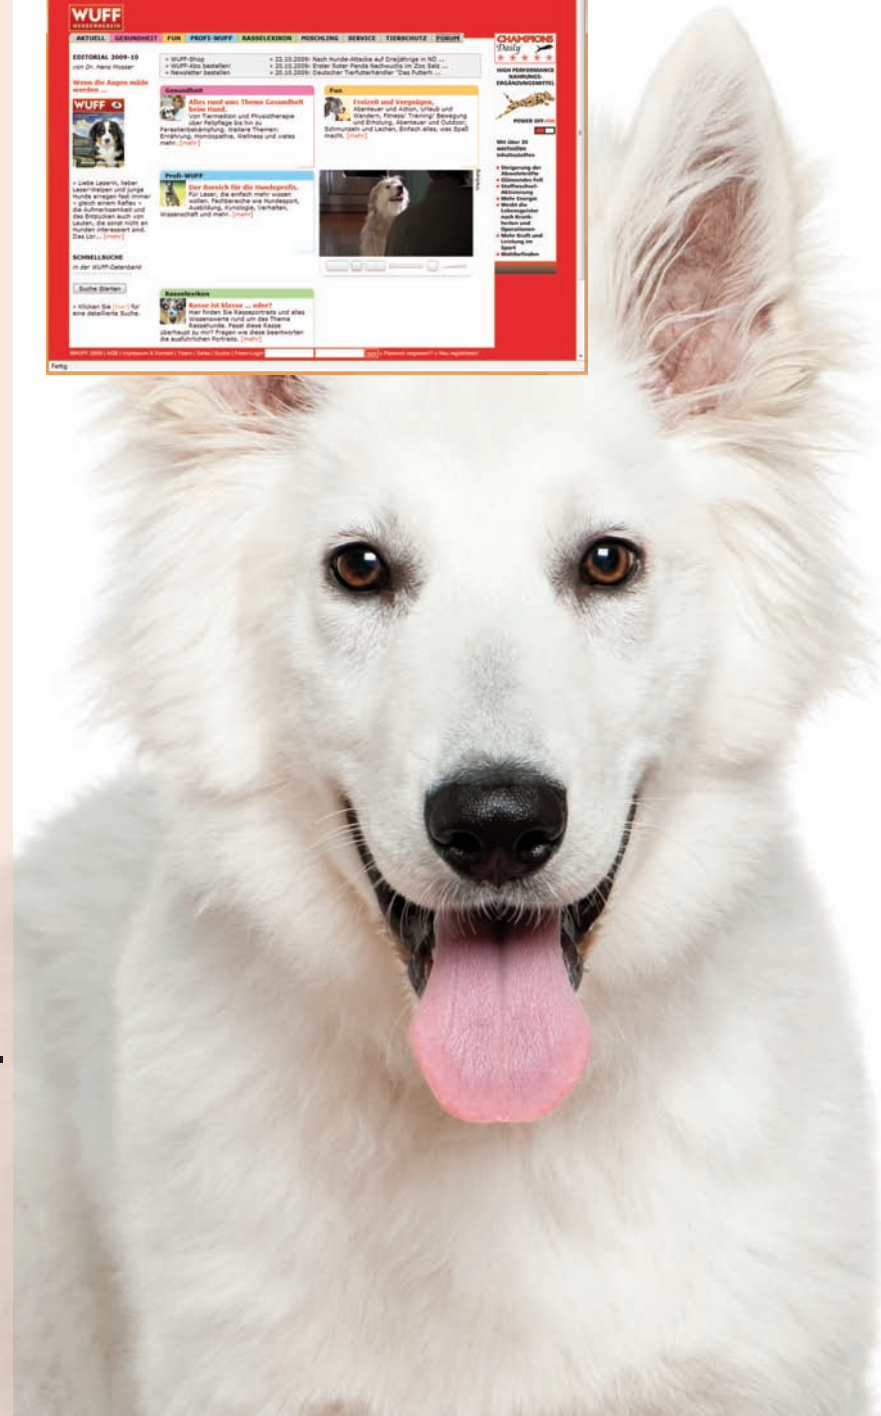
WUFF
HUNDEMAGAZIN

AKTUELL GESUNDHEIT FUN PROFI-WUFF RASSELEXIKON MISCHLING SERVICE TIERSCHUTZ FORUM

EDITORIAL 2009-10
von Dr. Hans Mosser

Wenn die Augen müde werden ...

» Liebe Leserin, lieber Leser! Welpen und junge Hunde erregen fast immer – gleich einem Reflex – die Aufmerksamkeit und das Entzücken auch von Leuten, die sonst nicht an Hunden interessiert sind. Das Lor... [mehr]

SCHNELLSUCHE
in der WUFF-Datenbank

Suche Starten

» Klicken Sie [hier] für eine detaillierte Suche.

» WUFF-Shop
» WUFF-Abo bestellen!
» Newsletter bestellen

» 22.10.2009: Nach Hunde-Attacke auf Dreijährige in NÖ ...
» 20.10.2009: Erster Roter Panda Nachwuchs im Zoo Salz ...
» 20.10.2009: Deutscher Tierfutterhändler "Das Futterh ...

Gesundheit
Alles rund ums Thema Gesundheit beim Hund.
Von Tiermedizin und Physiotherapie über Fellpflege bis hin zu Parasitenbekämpfung. Weitere Themen: Ernährung, Homöopathie, Wellness und vieles mehr. [mehr]

Fun
Freizeit und Vergnügen.
Abenteuer und Action, Urlaub und Wandern, Fitness! Training! Bewegung und Erholung, Abenteuer und Outdoor, Schmunzeln und Lachen. Einfach alles, was Spaß macht. [mehr]

Profi-WUFF
Der Bereich für die Hundeprofis.
Für Leser, die einfach mehr wissen wollen. Fachbereiche wie Hundesport, Ausbildung, Kynologie, Verhalten, Wissenschaft und mehr. [mehr]

Rasselexikon
Rasse ist klasse ... oder?
Hier finden Sie Rasseportraits und alles Wissenswerte rund um das Thema Rassehunde. Passt diese Rasse überhaupt zu mir? Fragen wie diese beantworten die ausführlichen Portraits. [mehr]

CHAMPIONS Daily
HIGH PERFORMANCE NAHRUNGS-ERGÄNZUNGSMITTEL
POWER OFF/ON
Mit über 30 wertvollen Inhaltsstoffen
» Steigerung der Abwehrkräfte
» Glänzendes Fell
» Stoffwechsel-Aktivierung
» Mehr Energie
» Weckt die Lebensgeister nach Krankheiten und Operationen
» Mehr Kraft und Leistung im Sport
» Wohlbefinden

WUFF 2009 | AGB | Impressum & Kontakt | Team | Links | Suche | Forum Login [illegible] » Passwort vergessen? » Neu registrieren

Fertig